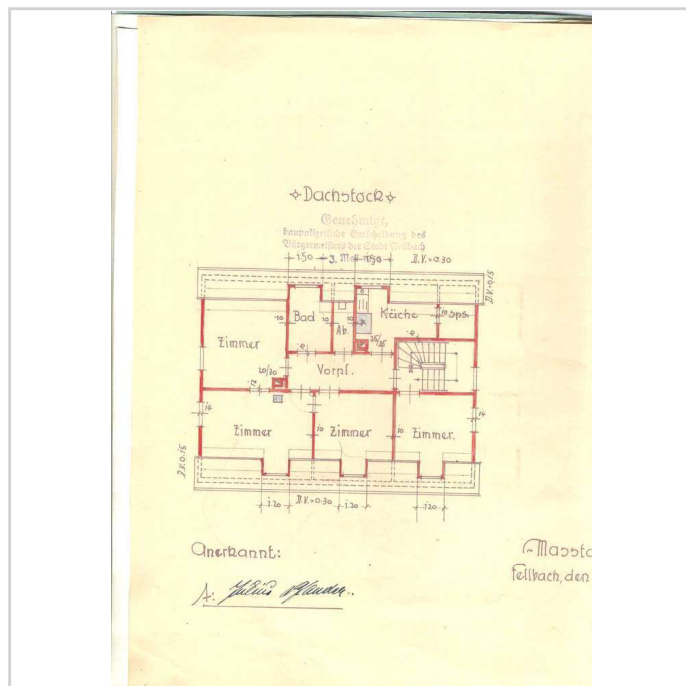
Dachstock

Genehmigt,
baupolizeiliche Entscheidung des
Bürgermeisters der Stadt Fellbach

1.50 3. M 1.50 D.V. = 0.30

D.V. = 0.15

Bad
Küche
Ab.
Sps.
Zimmer
10
10
10
10
26/25
20/30
12
Vorpl.
14
14
Zimmer
Zimmer
Zimmer.
10
10

D.V. = 0.15

1.20 D.V. = 0.30 1.20 1.20

Anerkannt:

A: Julius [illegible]

Massta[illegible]

Fellbach, den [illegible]